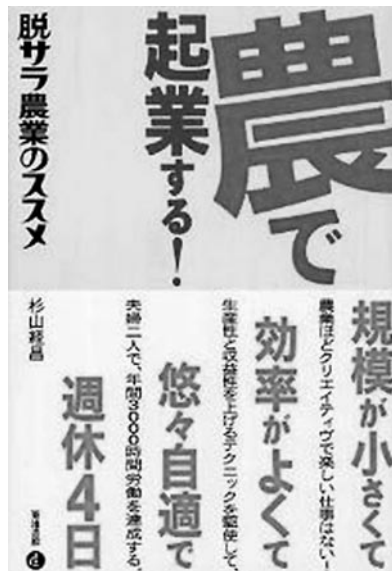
農で起業する!

脱サラ農業のススメ

規模が小さくて
効率がよくて
悠々自適で
週休4日

農業ほどクリエイティブで楽しい仕事はない!
生産性と収益性を上げるテクニックを駆使して、
夫婦二人で、年間3000時間労働を達成する。

杉山経昌

築地書館